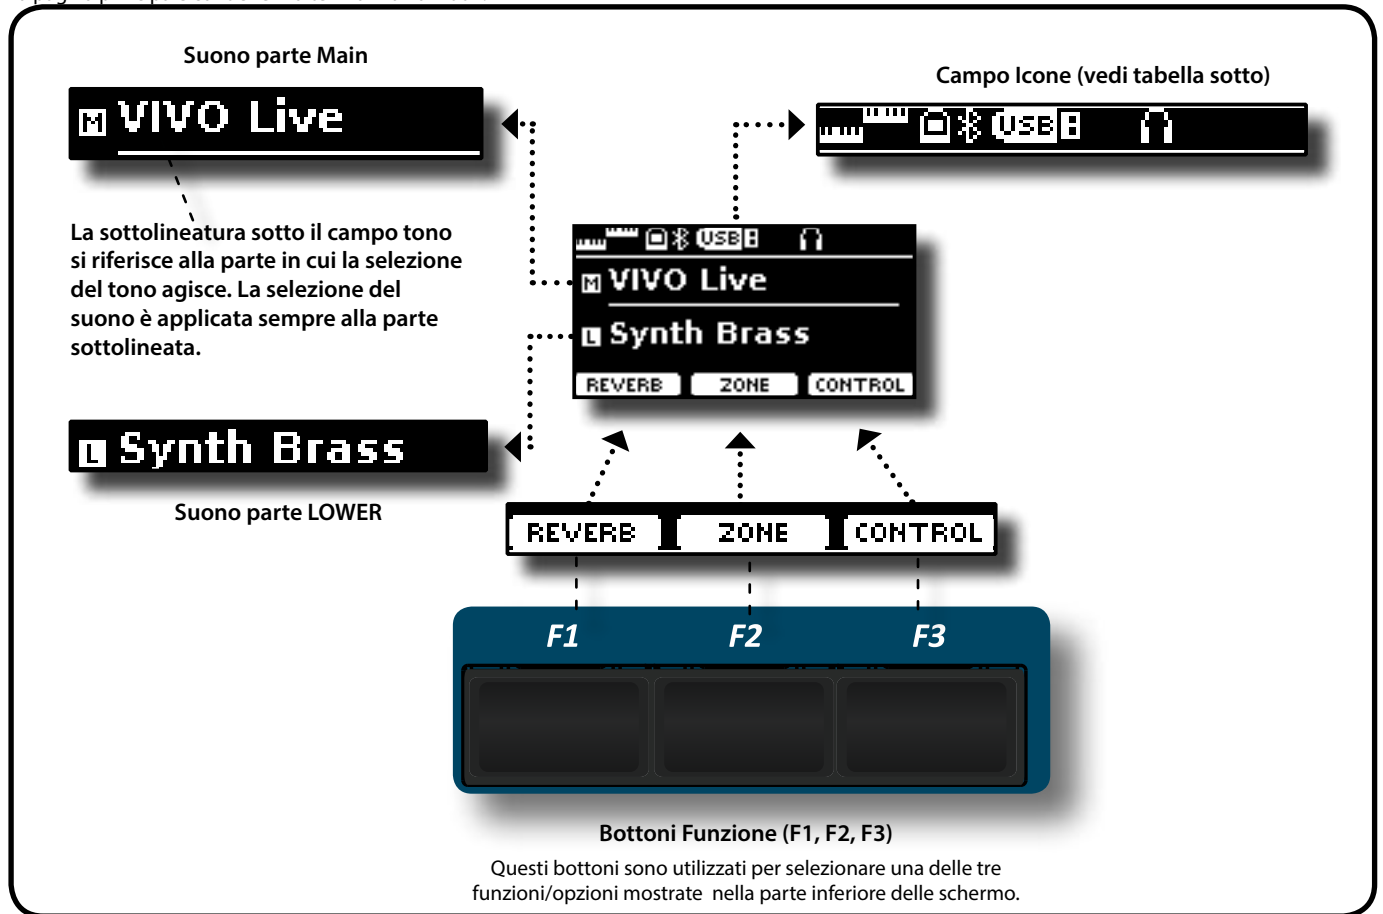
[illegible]

Suono parte Main

M VIVO Live

Campo Icone (vedi tabella sotto)

USB

La sottolineatura sotto il campo tono si riferisce alla parte in cui la selezione del tono agisce. La selezione del suono è applicata sempre alla parte sottolineata.

USB

M VIVO Live

L Synth Brass

REVERB ZONE CONTROL

L Synth Brass

Suono parte LOWER

REVERB ZONE CONTROL

F1 F2 F3

Bottoni Funzione (F1, F2, F3)

Questi bottoni sono utilizzati per selezionare una delle tre funzioni/opzioni mostrate nella parte inferiore delle schermo.